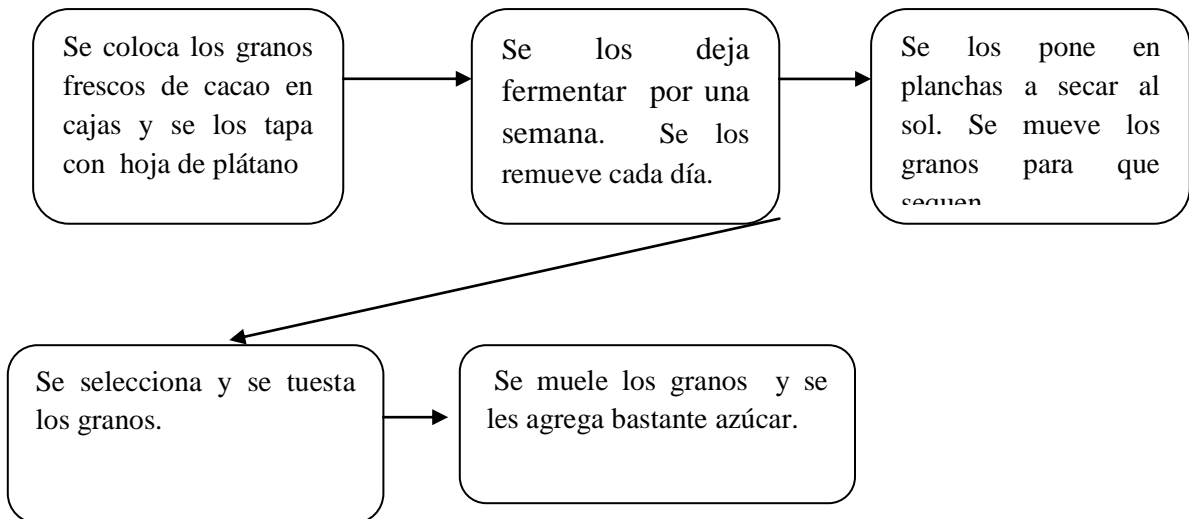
Se coloca los granos frescos de cacao en cajas y se los tapa con hoja de plátano

Se los deja fermentar por una semana. Se los remueve cada día.

Se los pone en planchas a secar al sol. Se mueve los granos para que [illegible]

Se selecciona y se tuesta los granos.

Se muele los granos y se les agrega bastante azúcar.